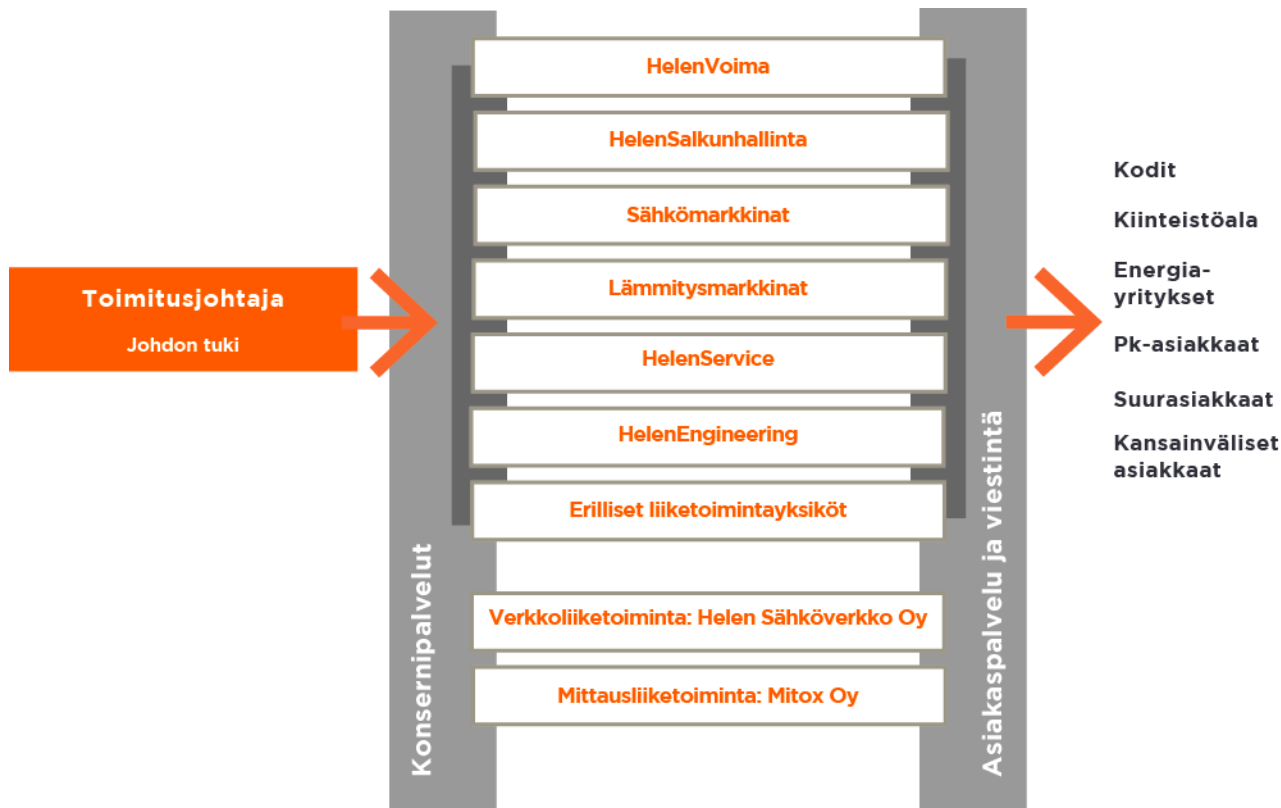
Toimitusjohtaja

Johdon tuki

Konsernipalvelut

HelenVoima

HelenSalkunhallinta

Sähkömarkkinat

Lämmitysmarkkinat

HelenService

HelenEngineering

Erilliset liiketoimintayksiköt

Verkkoliiketoiminta: Helen Sähköverkko Oy

Mittausliiketoiminta: Mitox Oy

Asiakaspalvelu ja viestintä

Kodit

Kiinteistöala

Energia-yritykset

Pk-asiakkaat

Suurasiakkaat

Kansainväliset asiakkaat